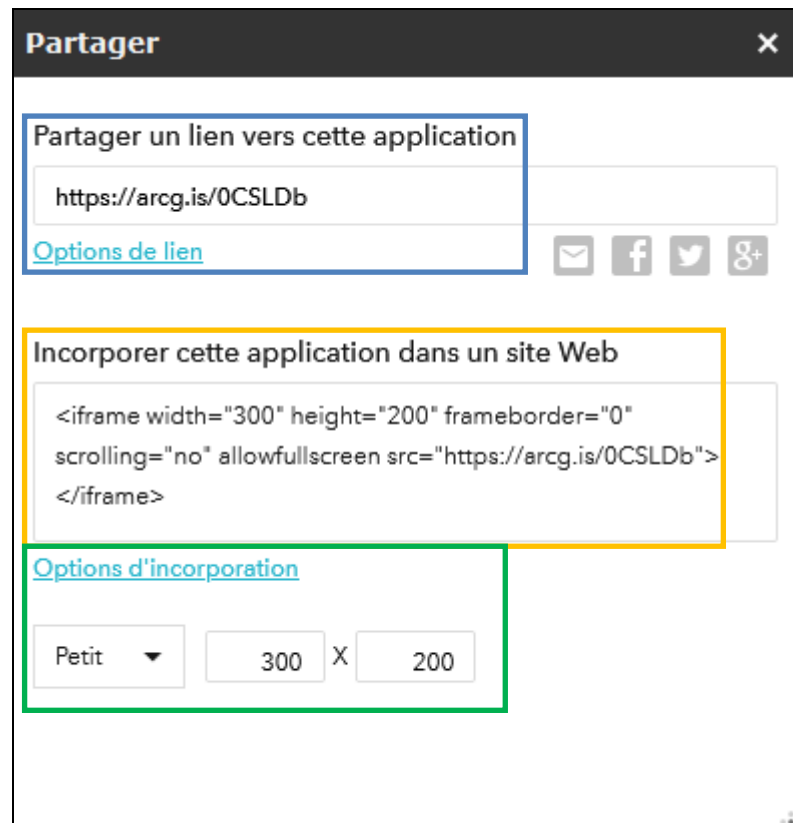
Partager ×

Partager un lien vers cette application

https://arcg.is/0CSLDb

Options de lien

Incorporer cette application dans un site Web

<iframe width="300" height="200" frameborder="0" scrolling="no" allowfullscreen src="https://arcg.is/0CSLDb"></iframe>

Options d'incorporation

Petit

300 X 200